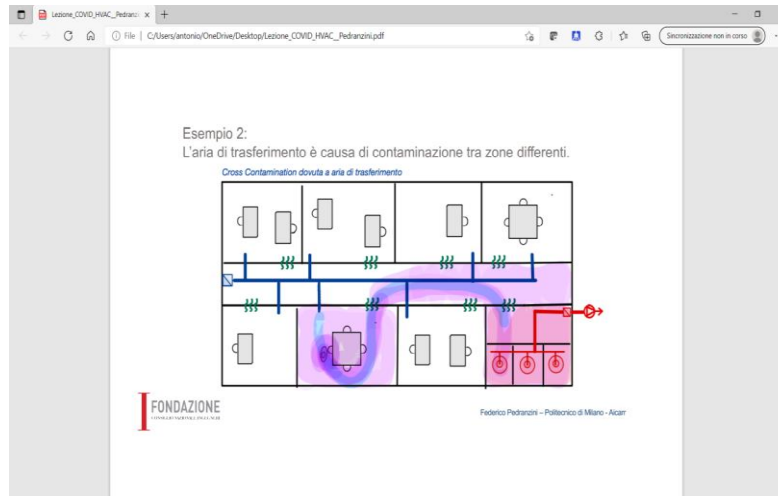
Lezione_COVID_HVAC_Pedranzi ×

File | C:/Users/antonio/OneDrive/Desktop/Lezione_COVID_HVAC_Pedranzini.pdf

Sincronizzazione non in corso

Esempio 2:
L'aria di trasferimento è causa di contaminazione tra zone differenti.

Cross Contamination dovuta a aria di trasferimento

FONDAZIONE

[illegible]

Federico Pedranzini – Politecnico di Milano - Aicarr